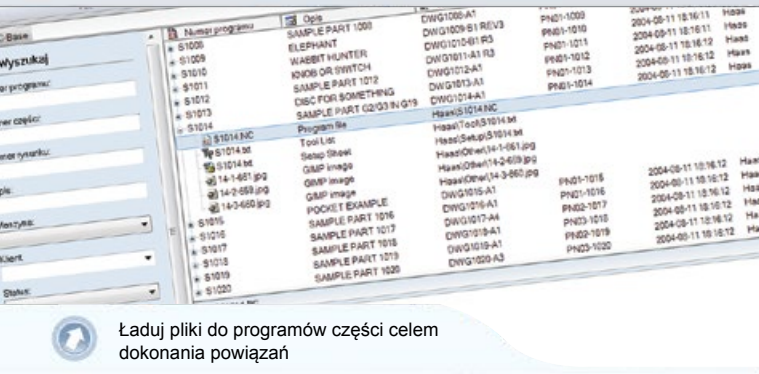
C Base

Wyszukaj

er programu:

mer części:

umer rysunku:

pis:

aszyna:

Klient:

Status:

| Numer programu | Opis | | | | |
|---|---|---|---|---|---|
| S1008 | SAMPLE PART 1008 | DWG1008-A1 | PN01-1009 | 2004-08-11 18:16:11 | Haas |
| S1009 | ELEPHANT | DWG1009-B1 REV3 | PN01-1010 | 2004-08-11 18:16:11 | Haas |
| S1010 | WABBIT HUNTER | DWG1010-B1 R3 | PN01-1011 | 2004-08-11 18:16:11 | Haas |
| S1011 | KNOB OR SWITCH | DWG1011-A1 R3 | PN01-1012 | 2004-08-11 18:16:12 | Haas |
| S1012 | SAMPLE PART 1012 | DWG1012-A1 | PN01-1013 | 2004-08-11 18:16:12 | Haas |
| S1013 | DISC FOR SOMETHING | DWG1013-A1 | PN01-1014 | 2004-08-11 18:16:12 | Haas |
| S1014 | SAMPLE PART G2/G3 IN G19 | DWG1014-A1 | | | |
| S1014.NC | Program file | Haas\S1014.NC | | | |
| S1014.txt | Tool List | Haas\Tool\S1014.txt | | | |
| S1014.txt | Setup Sheet | Haas\Setup\S1014.txt | | | |
| 14-1-661.jpg | GIMP image | Haas\Other\14-1-661.jpg | | | |
| 14-2-659.jpg | GIMP image | Haas\Other\14-2-659.jpg | | | |
| 14-3-660.jpg | GIMP image | Haas\Other\14-3-660.jpg | | | |
| | POCKET EXAMPLE | DWG1015-A1 | PN01-1015 | 2004-08-11 18:16:12 | Haas |
| S1015 | SAMPLE PART 1016 | DWG1016-A1 | PN01-1016 | 2004-08-11 18:16:12 | Haas |
| S1016 | SAMPLE PART 1017 | DWG1017-A4 | PN02-1017 | 2004-08-11 18:16:12 | Haas |
| S1017 | SAMPLE PART 1018 | DWG1018-A1 | PN03-1018 | 2004-08-11 18:16:12 | Haas |
| S1018 | SAMPLE PART 1019 | DWG1019-A1 | PN02-1019 | 2004-08-11 18:16:12 | Haas |
| S1019 | SAMPLE PART 1020 | DWG1020-A3 | PN03-1020 | | |
| S1020 | | | | | |

Ładuj pliki do programów części celem dokonania powiązań